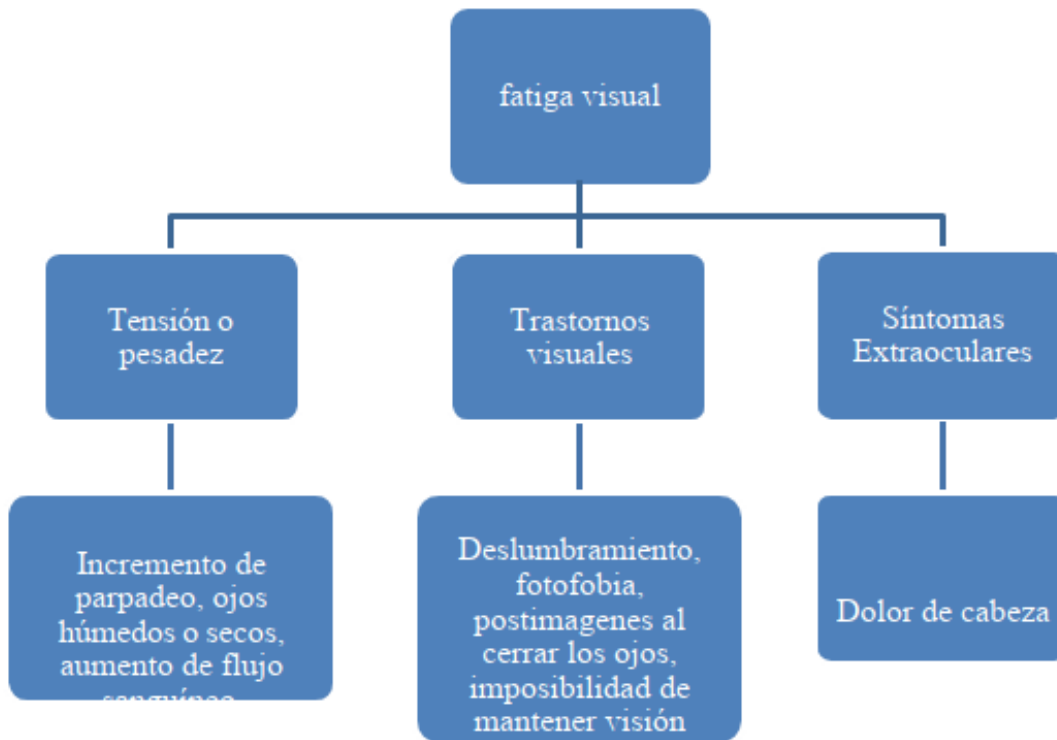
fatiga visual

Tensión o pesadez

Trastornos visuales

Síntomas Extraoculares

Incremento de parpadeo, ojos húmedos o secos, aumento de flujo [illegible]

Deslumbramiento, fotofobia, postimagenes al cerrar los ojos, imposibilidad de mantener visión

Dolor de cabeza